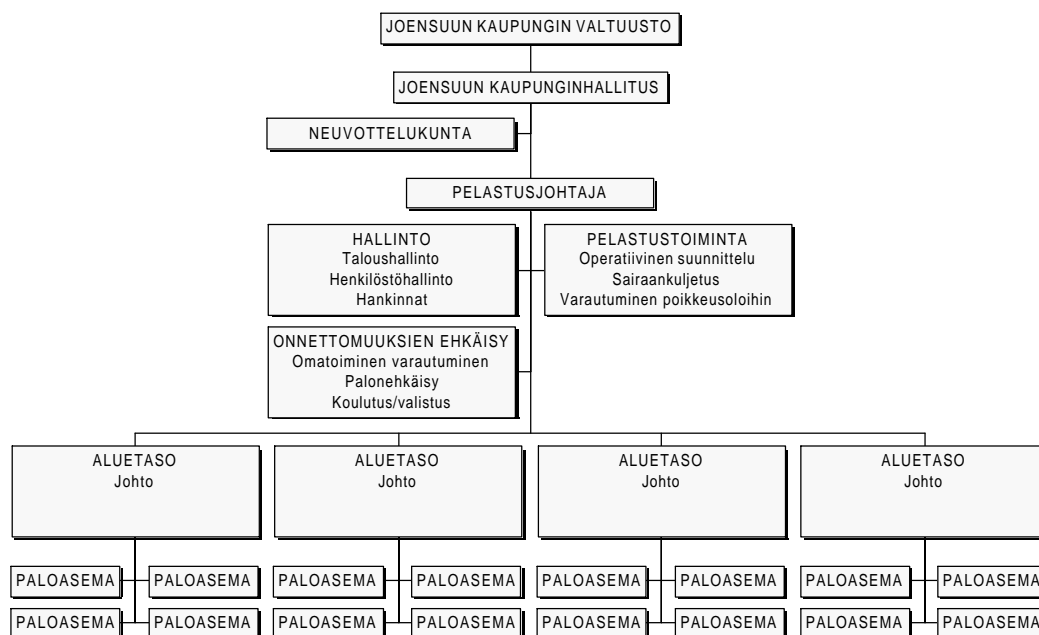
JOENSUUN KAUPUNGIN VALTUUSTO

JOENSUUN KAUPUNGINHALLITUS

NEUVOTTELUKUNTA

PELASTUSJOHTAJA

HALLINTO
Taloushallinto
Henkilöstöhallinto
Hankinnat

PELASTUSTOIMINTA
Operatiivinen suunnittelu
Sairaankuljetus
Varautuminen poikkeusoloihin

ONNETTOMUUKSIEN EHKÄISY
Omatoiminen varautuminen
Palonehkäisy
Koulutus/valistus

ALUETASO
Johto

PALOASEMA PALOASEMA
PALOASEMA PALOASEMA

ALUETASO
Johto

PALOASEMA PALOASEMA
PALOASEMA PALOASEMA

ALUETASO
Johto

PALOASEMA PALOASEMA
PALOASEMA PALOASEMA

ALUETASO
Johto

PALOASEMA PALOASEMA
PALOASEMA PALOASEMA